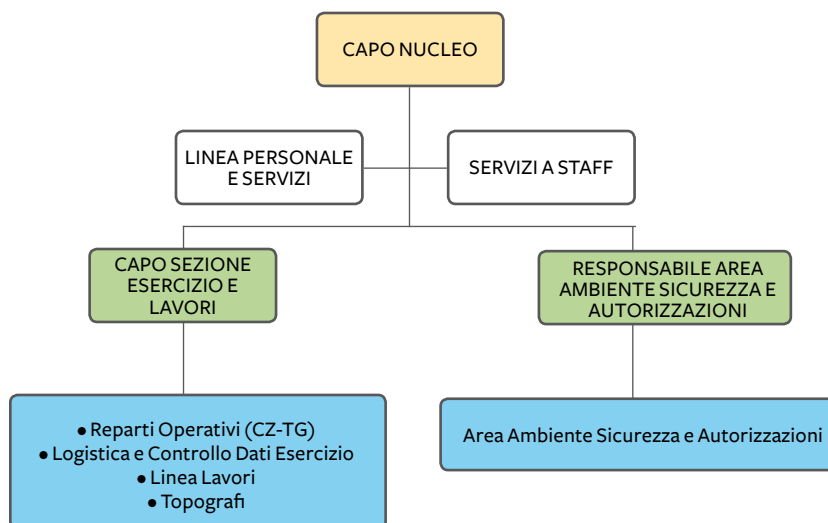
CAPO NUCLEO

LINEA PERSONALE E SERVIZI

SERVIZI A STAFF

CAPO SEZIONE ESERCIZIO E LAVORI

RESPONSABILE AREA AMBIENTE SICUREZZA E AUTORIZZAZIONI

• Reparti Operativi (CZ-TG)
• Logistica e Controllo Dati Esercizio
• Linea Lavori
• Topografi

Area Ambiente Sicurezza e Autorizzazioni